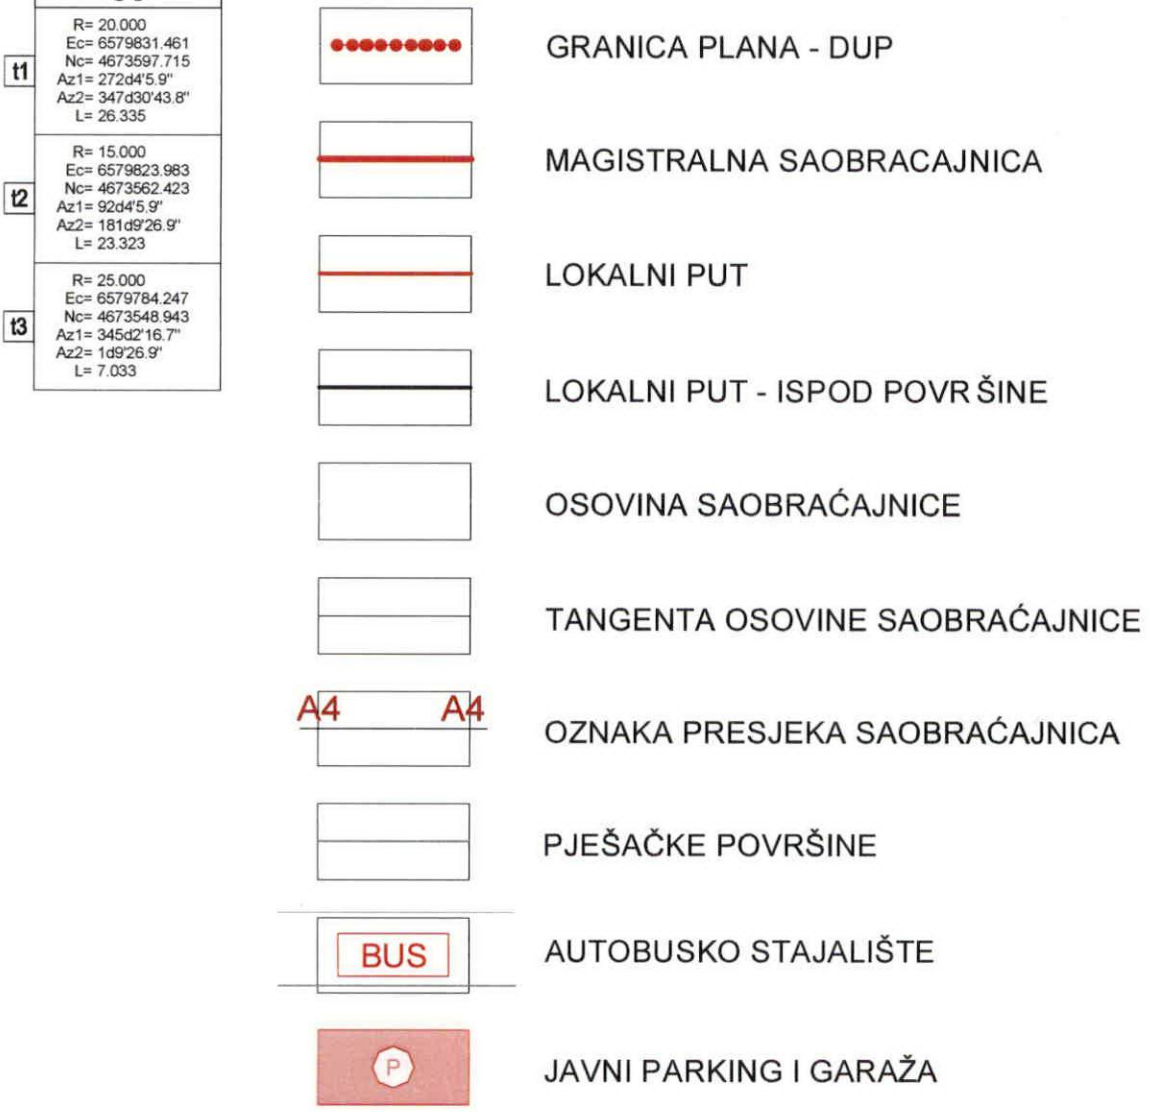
t1
R= 20.000
Ec= 6579831.461
Nc= 4673597.715
Az1= 272d4'5.9"
Az2= 347d30'43.8"
L= 26.335

t2
R= 15.000
Ec= 6579823.983
Nc= 4673562.423
Az1= 92d4'5.9"
Az2= 181d9'26.9"
L= 23.323

t3
R= 25.000
Ec= 6579784.247
Nc= 4673548.943
Az1= 345d2'16.7"
Az2= 1d9'26.9"
L= 7.033

GRANICA PLANA - DUP

MAGISTRALNA SAOBRACAJNICA

LOKALNI PUT

LOKALNI PUT - ISPOD POVR ŠINE

OSOVINA SAOBRAĆAJNICE

TANGENTA OSOVINE SAOBRAĆAJNICE

A4 A4

OZNAKA PRESJEKA SAOBRAĆAJNICA

PJEŠAČKE POVRŠINE

BUS

AUTOBUSKO STAJALIŠTE

P

JAVNI PARKING I GARAŽA